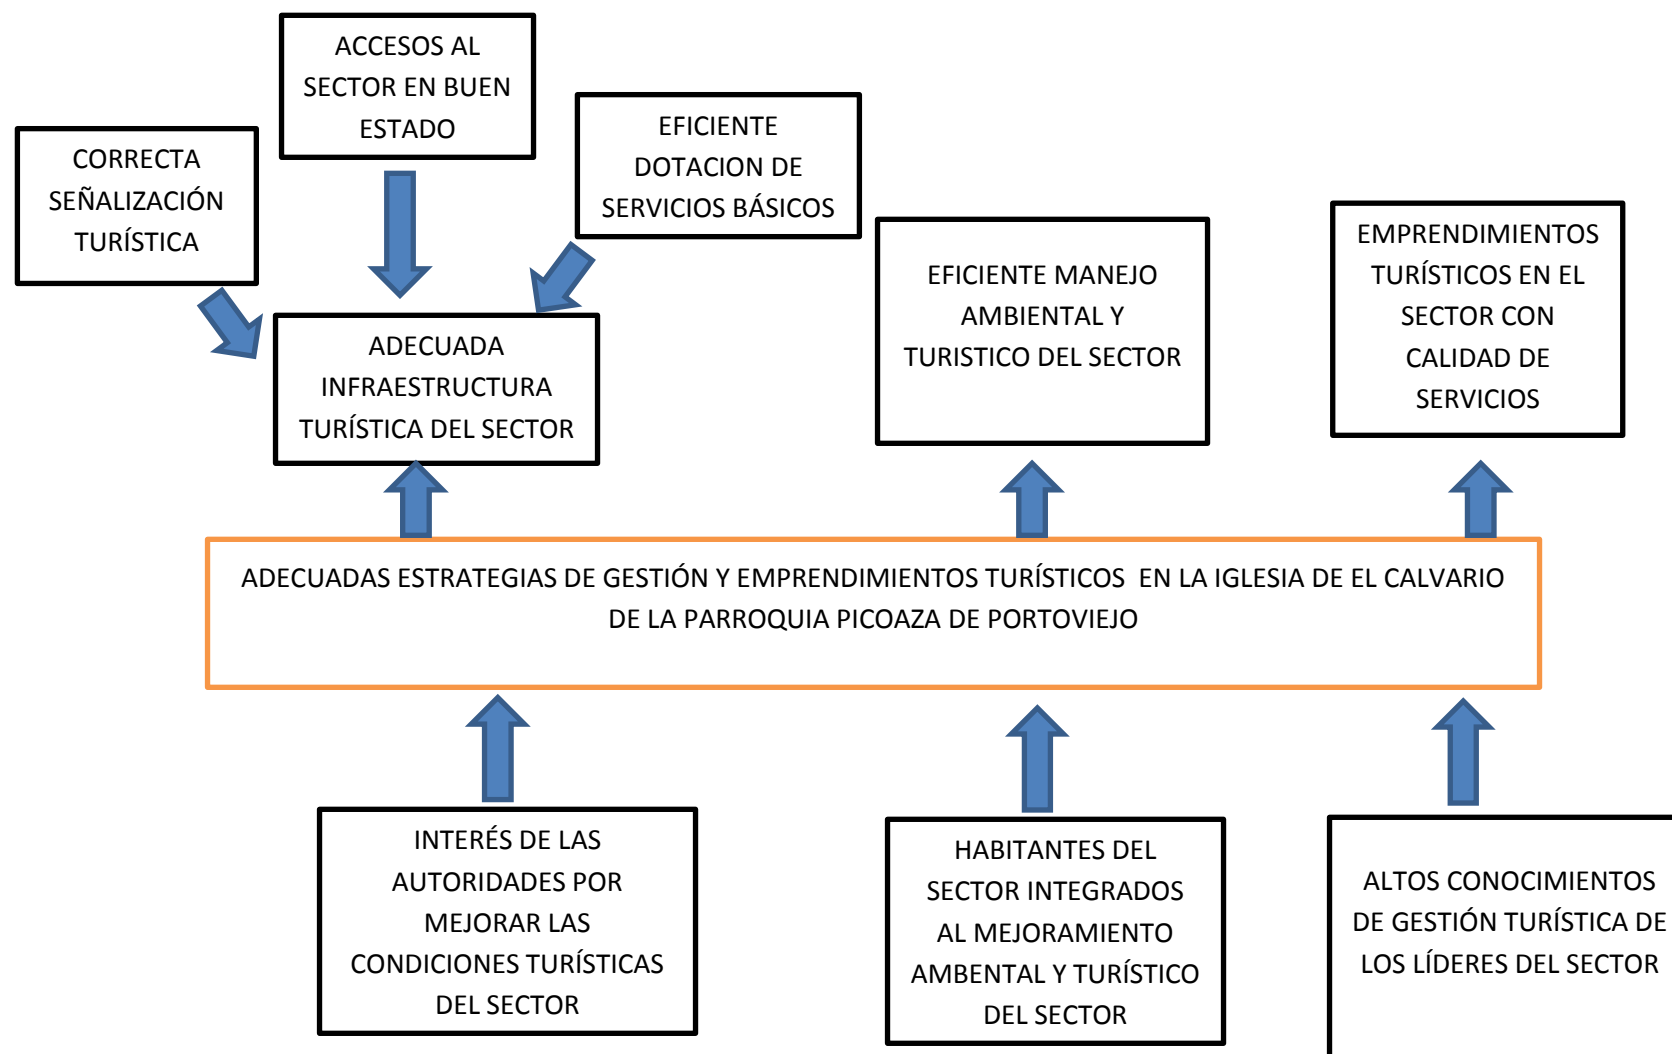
ACCESOS AL SECTOR EN BUEN ESTADO

CORRECTA SEÑALIZACIÓN TURÍSTICA

EFICIENTE DOTACION DE SERVICIOS BÁSICOS

ADECUADA INFRAESTRUCTURA TURÍSTICA DEL SECTOR

EFICIENTE MANEJO AMBIENTAL Y TURISTICO DEL SECTOR

EMPRENDIMIENTOS TURÍSTICOS EN EL SECTOR CON CALIDAD DE SERVICIOS

ADECUADAS ESTRATEGIAS DE GESTIÓN Y EMPRENDIMIENTOS TURÍSTICOS EN LA IGLESIA DE EL CALVARIO DE LA PARROQUIA PICOAZA DE PORTOVIEJO

INTERÉS DE LAS AUTORIDADES POR MEJORAR LAS CONDICIONES TURÍSTICAS DEL SECTOR

HABITANTES DEL SECTOR INTEGRADOS AL MEJORAMIENTO AMBENTAL Y TURÍSTICO DEL SECTOR

ALTOS CONOCIMIENTOS DE GESTIÓN TURÍSTICA DE LOS LÍDERES DEL SECTOR